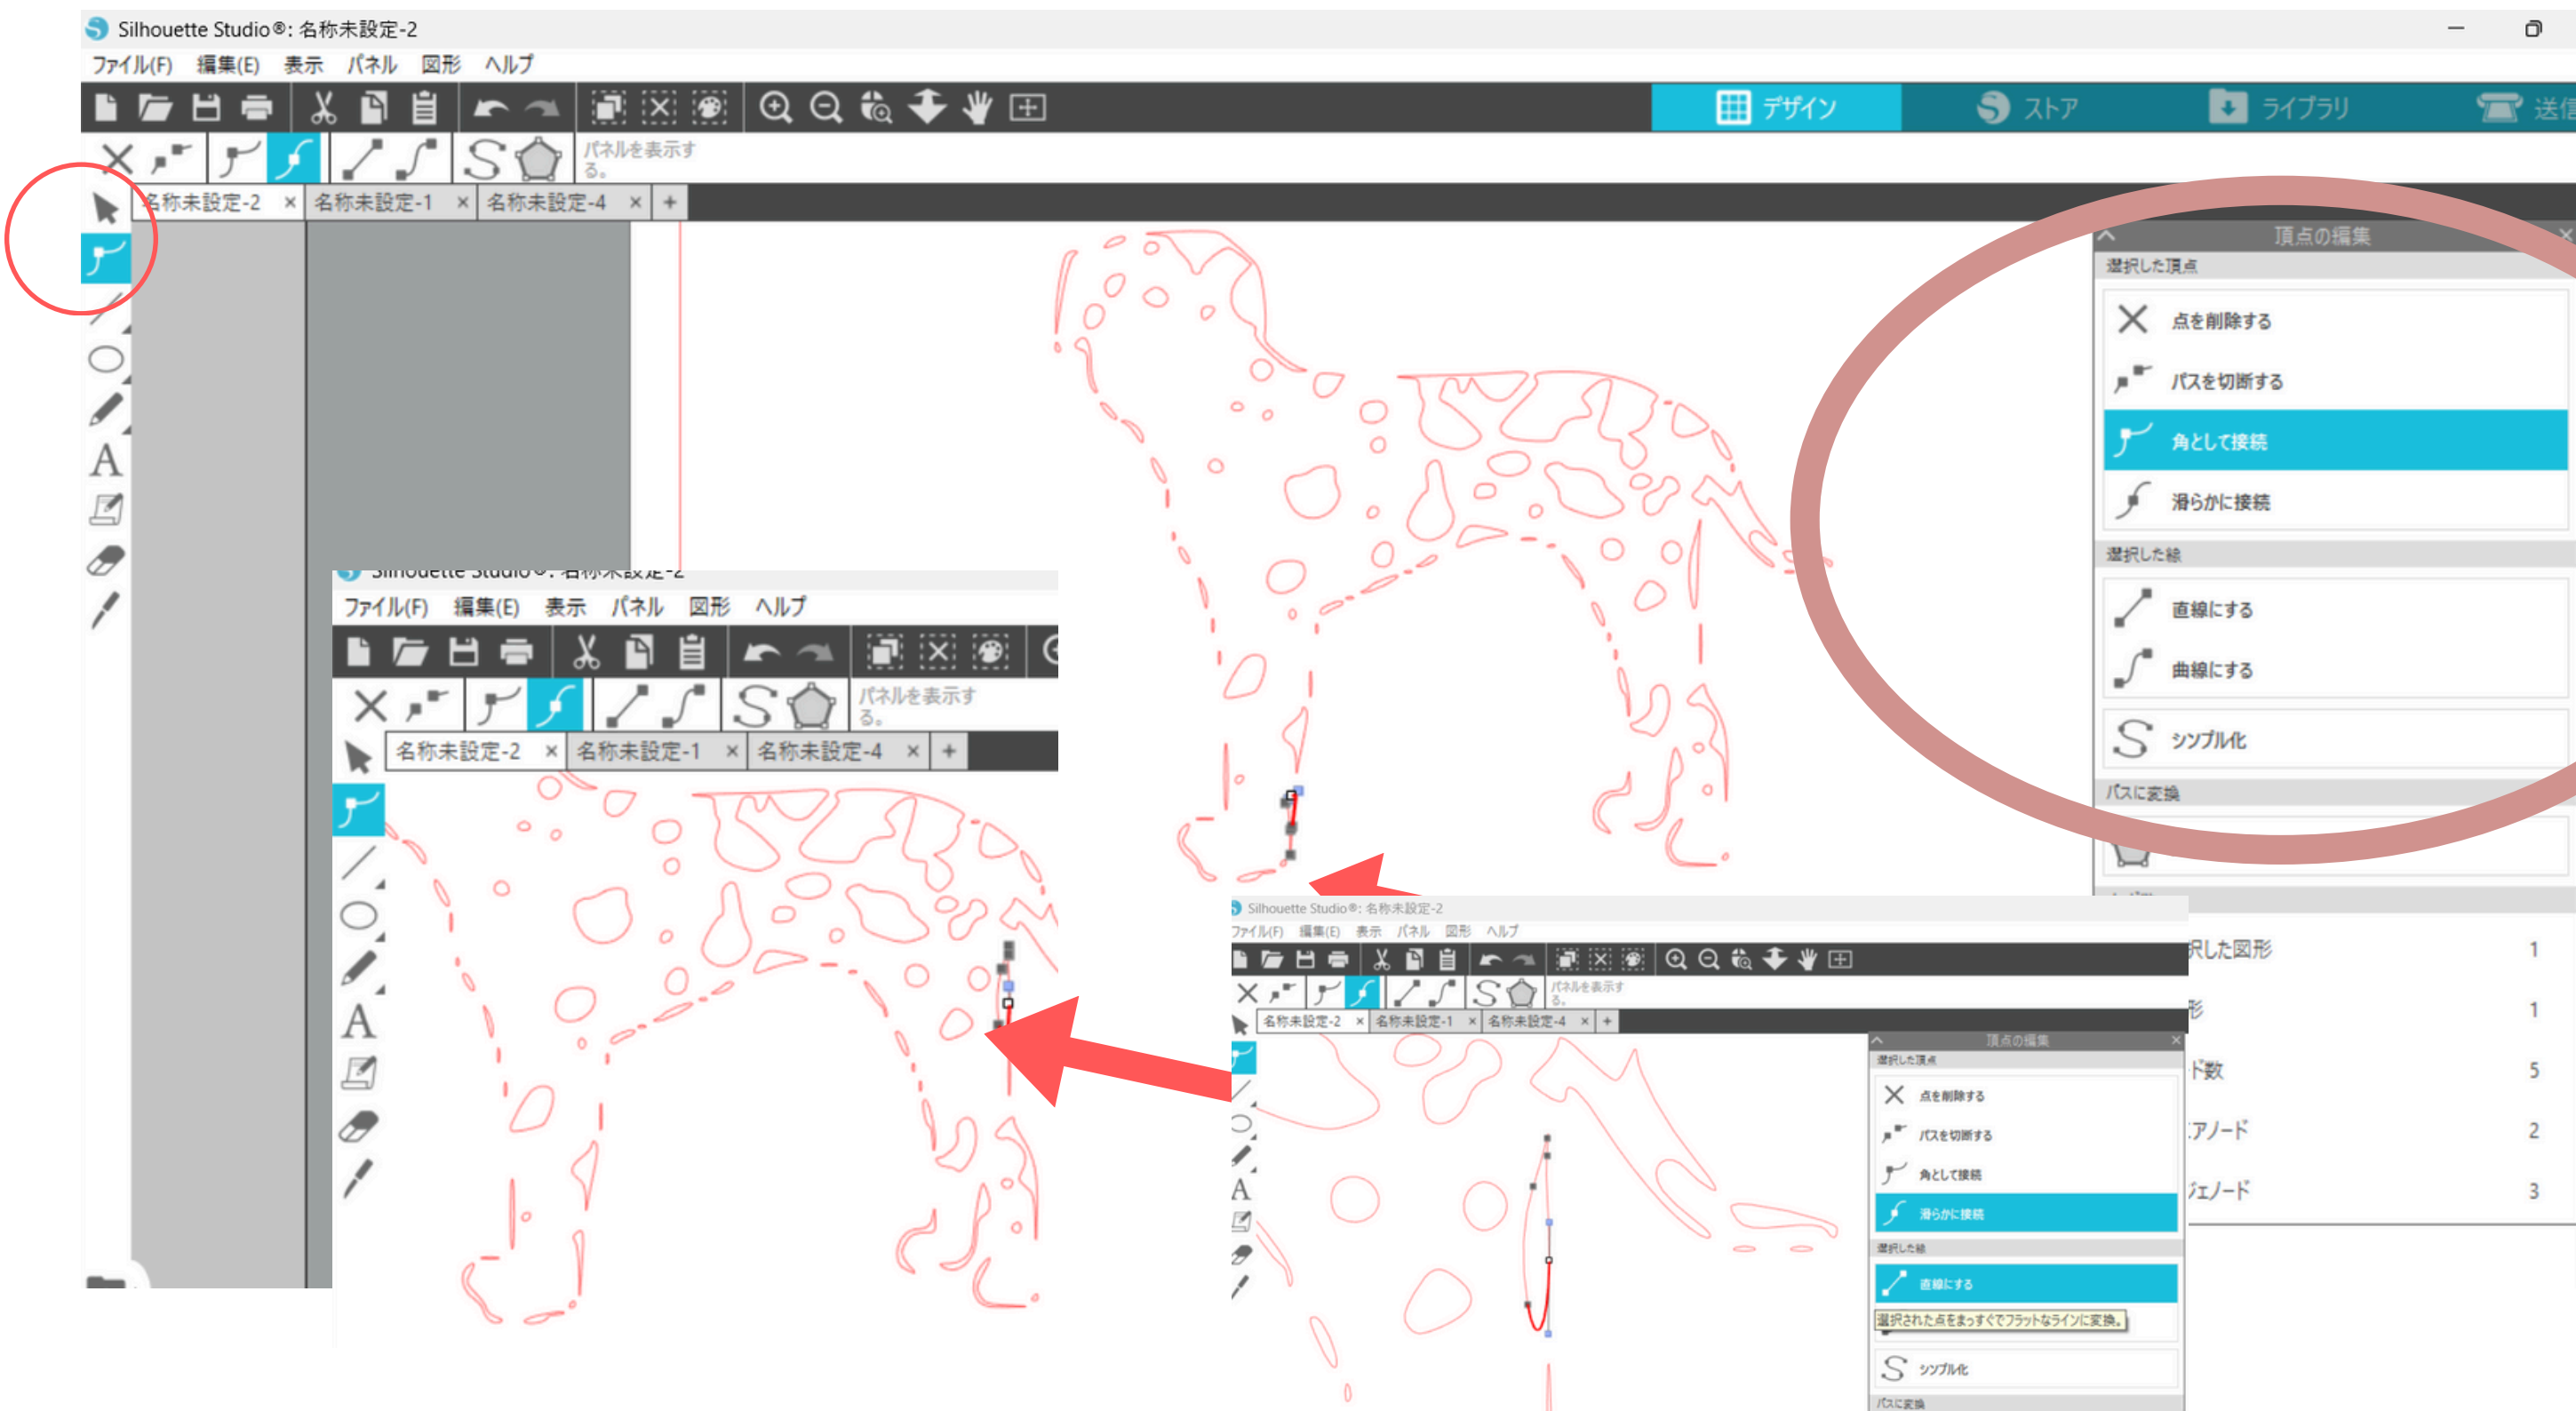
Silhouette Studio®: 名称未設定-2

ファイル(F) 編集(E) 表示 パネル 図形 ヘルプ

デザイン ストア ライブラリ 送信

パネルを表示する。

名称未設定-2 × 名称未設定-1 × 名称未設定-4 × +

頂点の編集

選択した頂点

点を削除する

パスを切断する

角として接続

滑らかに接続

選択した線

直線にする

曲線にする

シンプル化

パスに変換

択した図形 1

形 1

ド数 5

アノード 2

ジェノード 3

Silhouette Studio®: 名称未設定-2

ファイル(F) 編集(E) 表示 パネル 図形 ヘルプ

パネルを表示する。

名称未設定-2 × 名称未設定-1 × 名称未設定-4 × +

Silhouette Studio®: 名称未設定-2

ファイル(F) 編集(E) 表示 パネル 図形 ヘルプ

パネルを表示する

名称未設定-2 × 名称未設定-1 × 名称未設定-4 × +

頂点の編集

選択した頂点

点を削除する

パスを切断する

角として接続

滑らかに接続

選択した線

直線にする

選択された点をまっすぐでフラットなラインに変換。

シンプル化

パスに変換